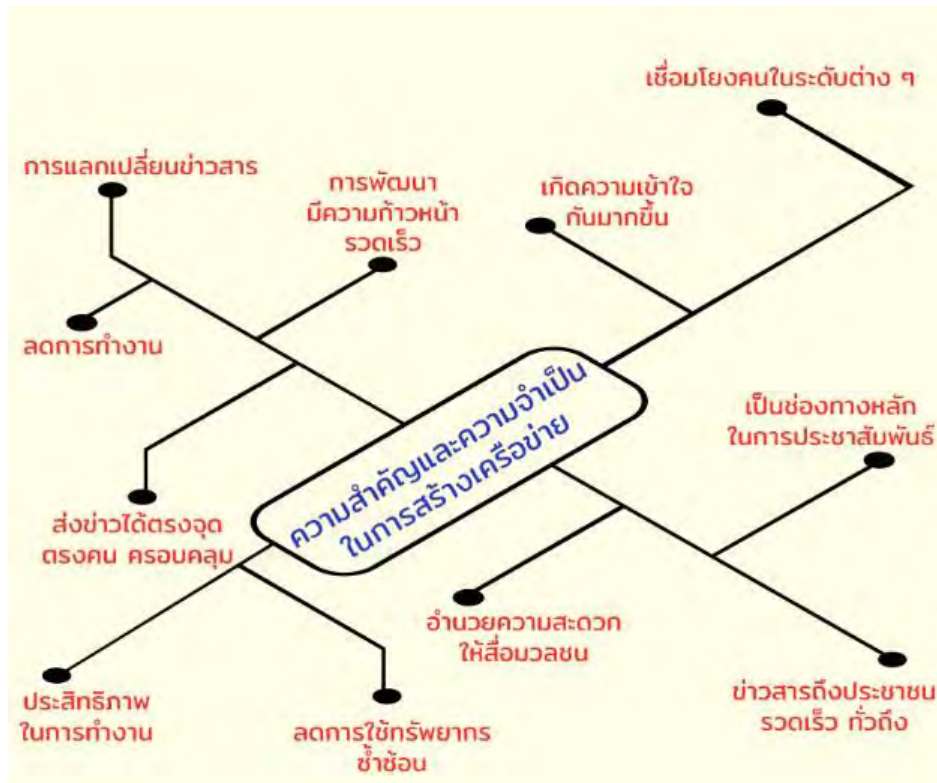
ความสำคัญและความจำเป็น
ในการสร้างเครือข่าย

เชื่อมโยงคนในระดับต่าง ๆ

เกิดความเข้าใจ
กันมากขึ้น

การแลกเปลี่ยนข่าวสาร

การพัฒนา
มีความก้าวหน้า
รวดเร็ว

ลดการทำงาน

ส่งข่าวได้ตรงจุด
ตรงคน ครอบคลุม

เป็นช่องทางหลัก
ในการประชาสัมพันธ์

อำนวยความสะดวก
ให้สื่อมวลชน

ประสิทธิภาพ
ในการทำงาน

ลดการใช้ทรัพยากร
ซ้ำซ้อน

ข่าวสารถึงประชาชน
รวดเร็ว ทั่วถึง